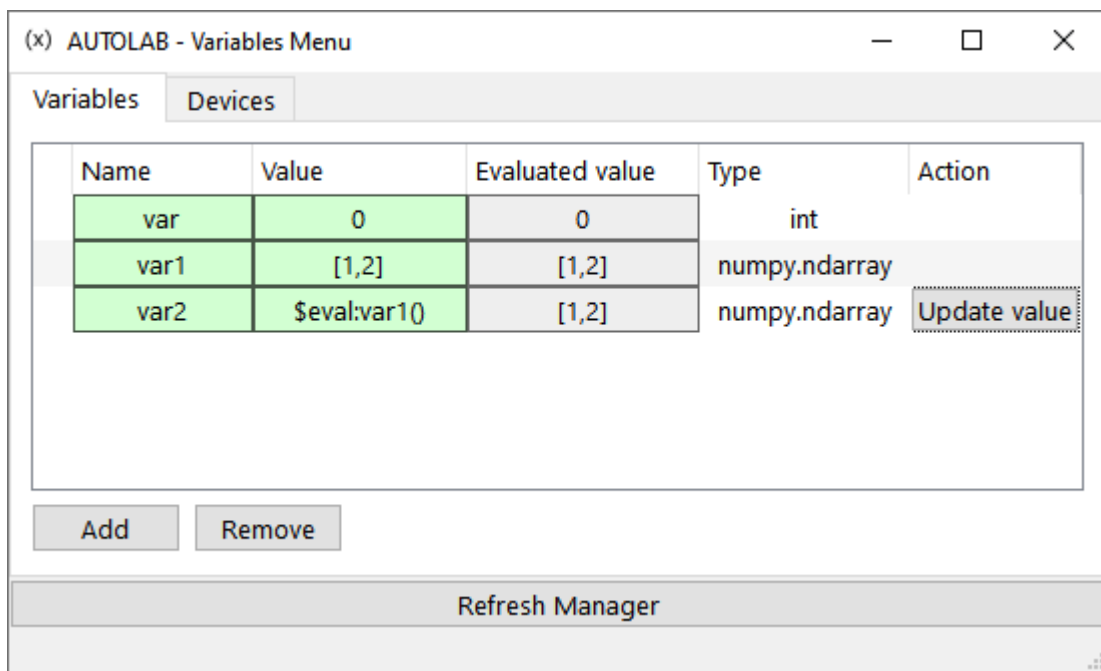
(x) AUTOLAB - Variables Menu

Variables | Devices

| Name | Value | Evaluated value | Type | Action |
|---|---|---|---|---|
| var | 0 | 0 | int | |
| var1 | [1,2] | [1,2] | numpy.ndarray | |
| var2 | $eval:var1() | [1,2] | numpy.ndarray | Update value |

Add | Remove

Refresh Manager